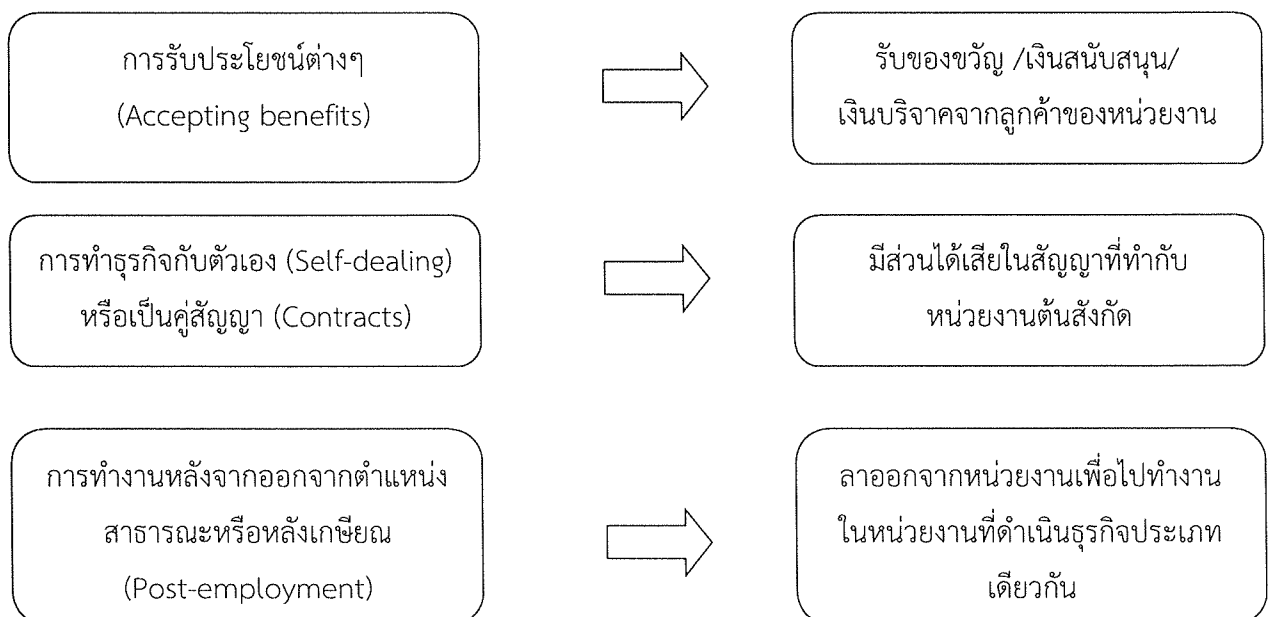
การรับประโยชน์ต่างๆ
(Accepting benefits)

รับของขวัญ /เงินสนับสนุน/
เงินบริจาคจากลูกค้าของหน่วยงาน

การทำธุรกิจกับตัวเอง (Self-dealing)
หรือเป็นคู่สัญญา (Contracts)

มีส่วนได้เสียในสัญญาที่ทำกับ
หน่วยงานต้นสังกัด

การทำงานหลังจากออกจากตำแหน่ง
สาธารณะหรือหลังเกษียณ
(Post-employment)

ลาออกจากหน่วยงานเพื่อไปทำงาน
ในหน่วยงานที่ดำเนินธุรกิจประเภท
เดียวกัน